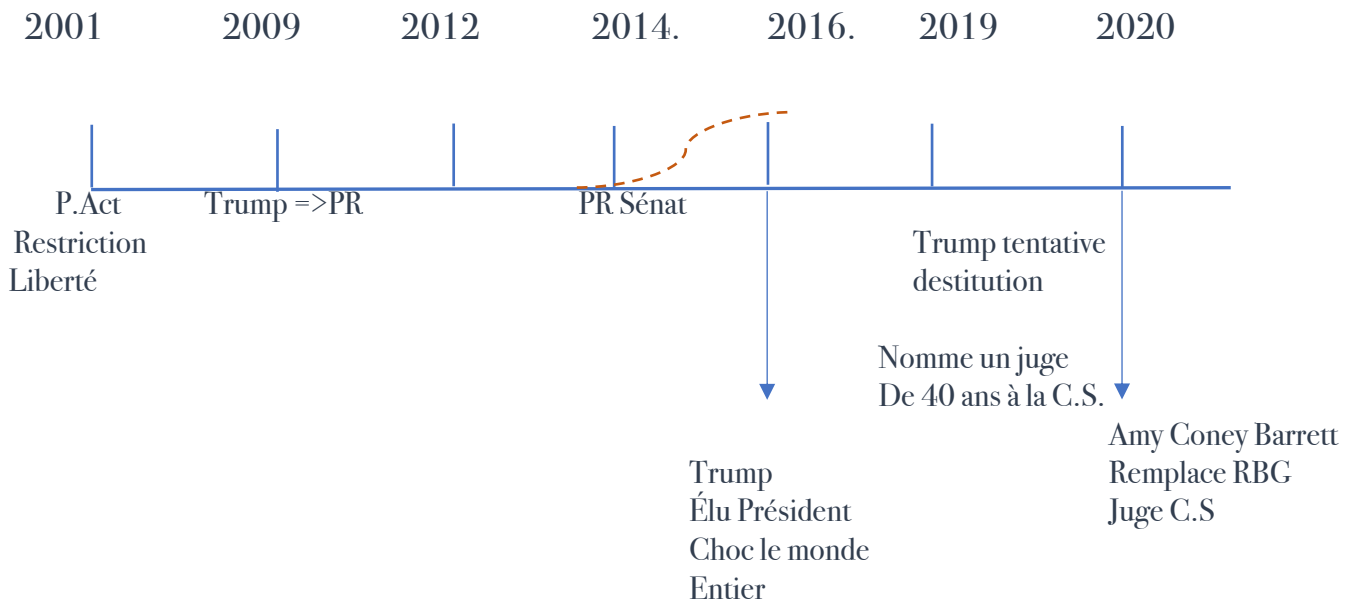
2001 2009 2012 2014. 2016. 2019 2020

P.Act
Restriction
Liberté

Trump =>PR

PR Sénat

Trump tentative
destitution

Nomme un juge
De 40 ans à la C.S.

Trump
Élu Président
Choc le monde
Entier

Amy Coney Barrett
Remplace RBG
Juge C.S